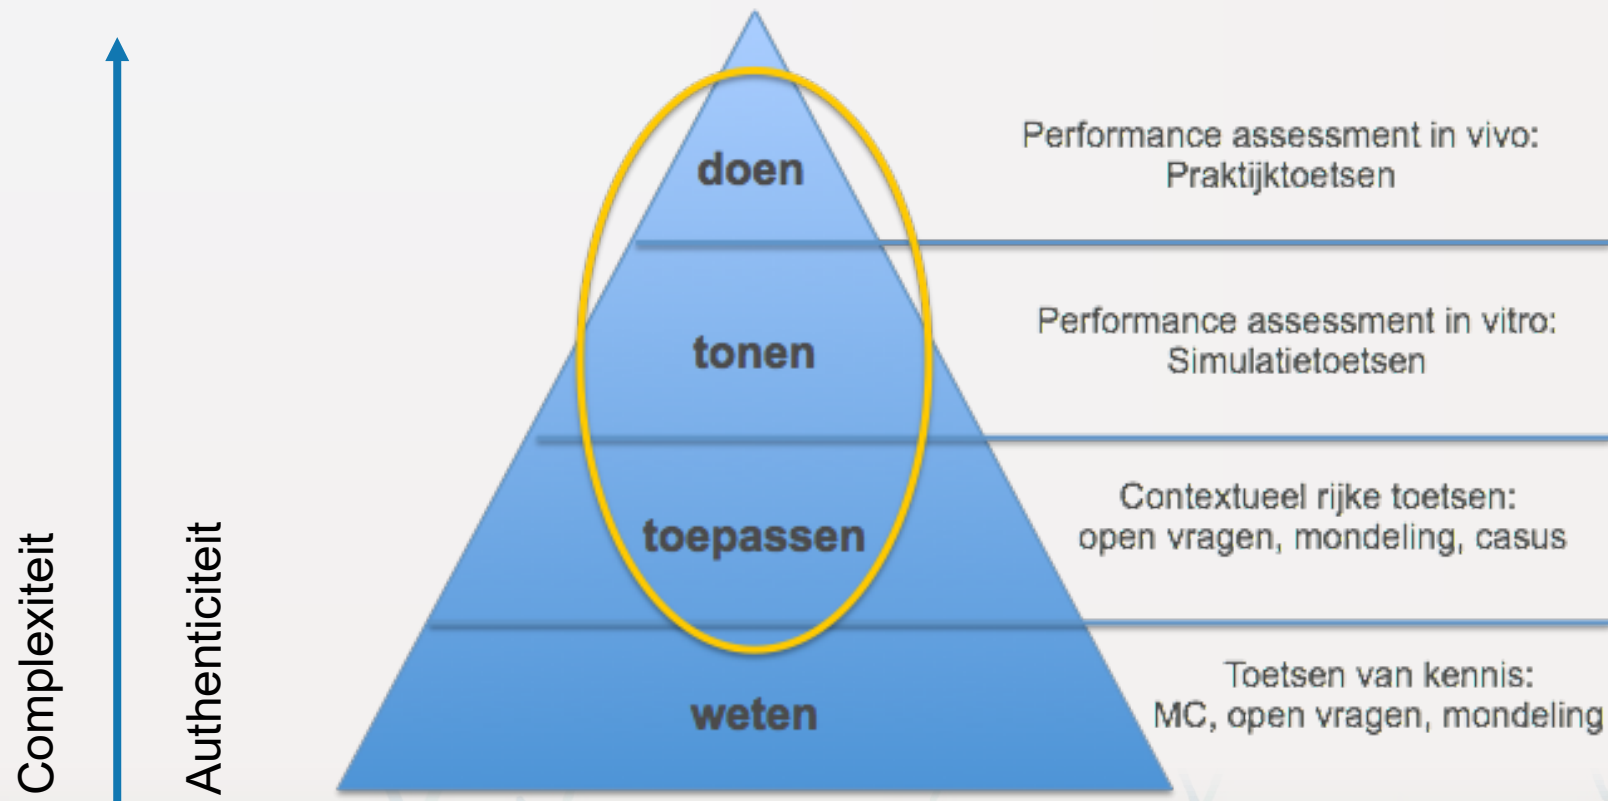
Complexiteit

Authenticiteit

doen

tonen

toepassen

weten

Performance assessment in vivo: Praktijktoetsen

Performance assessment in vitro: Simulatietoetsen

Contextueel rijke toetsen: open vragen, mondeling, casus

Toetsen van kennis: MC, open vragen, mondeling